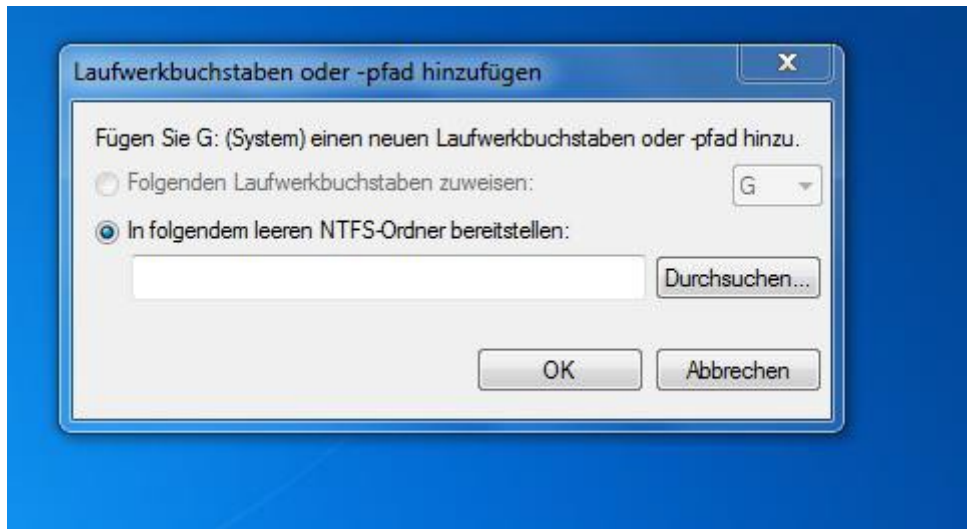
Laufwerkbuchstaben oder -pfad hinzufügen

X

Fügen Sie G: (System) einen neuen Laufwerkbuchstaben oder -pfad hinzu.

Folgenden Laufwerkbuchstaben zuweisen:

G

In folgendem leeren NTFS-Ordner bereitstellen:

Durchsuchen...

OK

Abbrechen